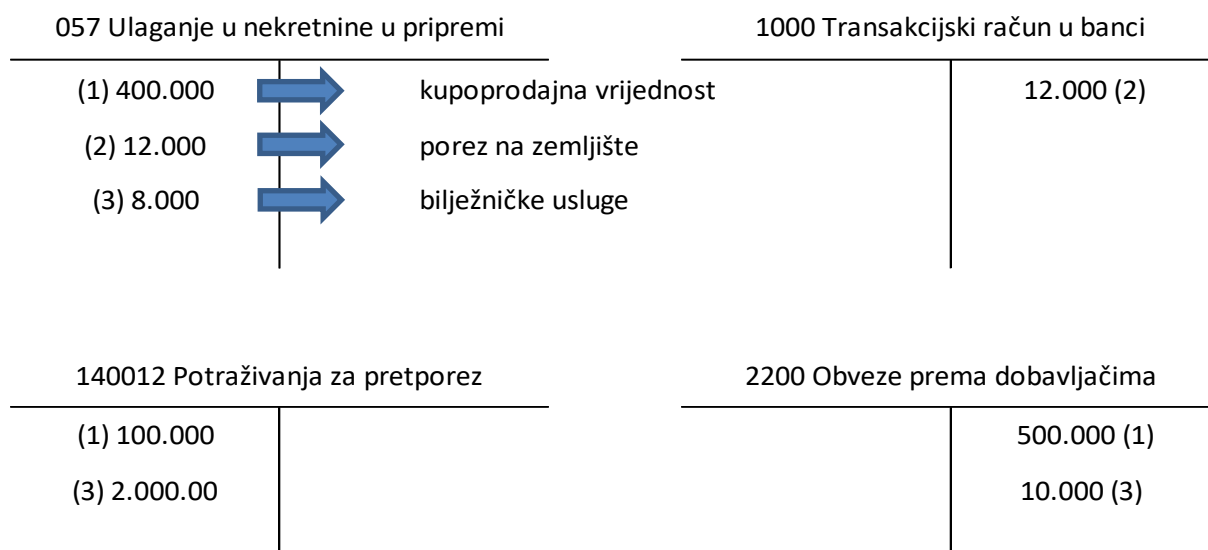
057 Ulaganje u nekretnine u pripremi

(1) 400.000 kupoprodajna vrijednost

(2) 12.000 porez na zemljište

(3) 8.000 bilježničke usluge

1000 Transakcijski račun u banci

12.000 (2)

140012 Potraživanja za pretporez

(1) 100.000

(3) 2.000.00

2200 Obveze prema dobavljačima

500.000 (1)

10.000 (3)